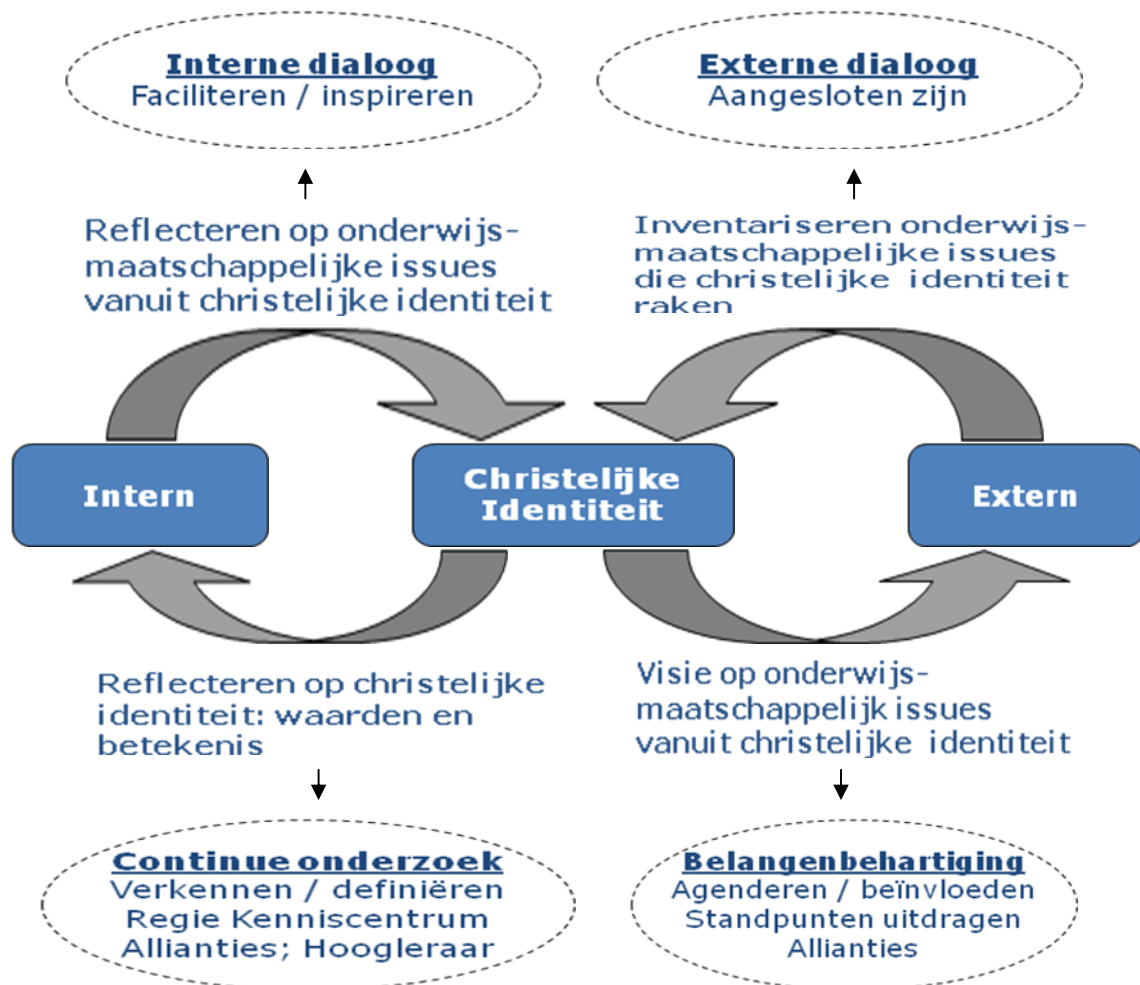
Interne dialoog
Faciliteren / inspireren

Externe dialoog
Aangesloten zijn

Reflecteren op onderwijs-maatschappelijke issues vanuit christelijke identiteit

Inventariseren onderwijs-maatschappelijke issues die christelijke identiteit raken

Intern

Christelijke Identiteit

Extern

Reflecteren op christelijke identiteit: waarden en betekenis

Visie op onderwijs-maatschappelijk issues vanuit christelijke identiteit

Continue onderzoek
Verkennen / definiëren
Regie Kenniscentrum
Allianties; Hoogleraar

Belangenbehartiging
Agenderen / beïnvloeden
Standpunten uitdragen
Allianties